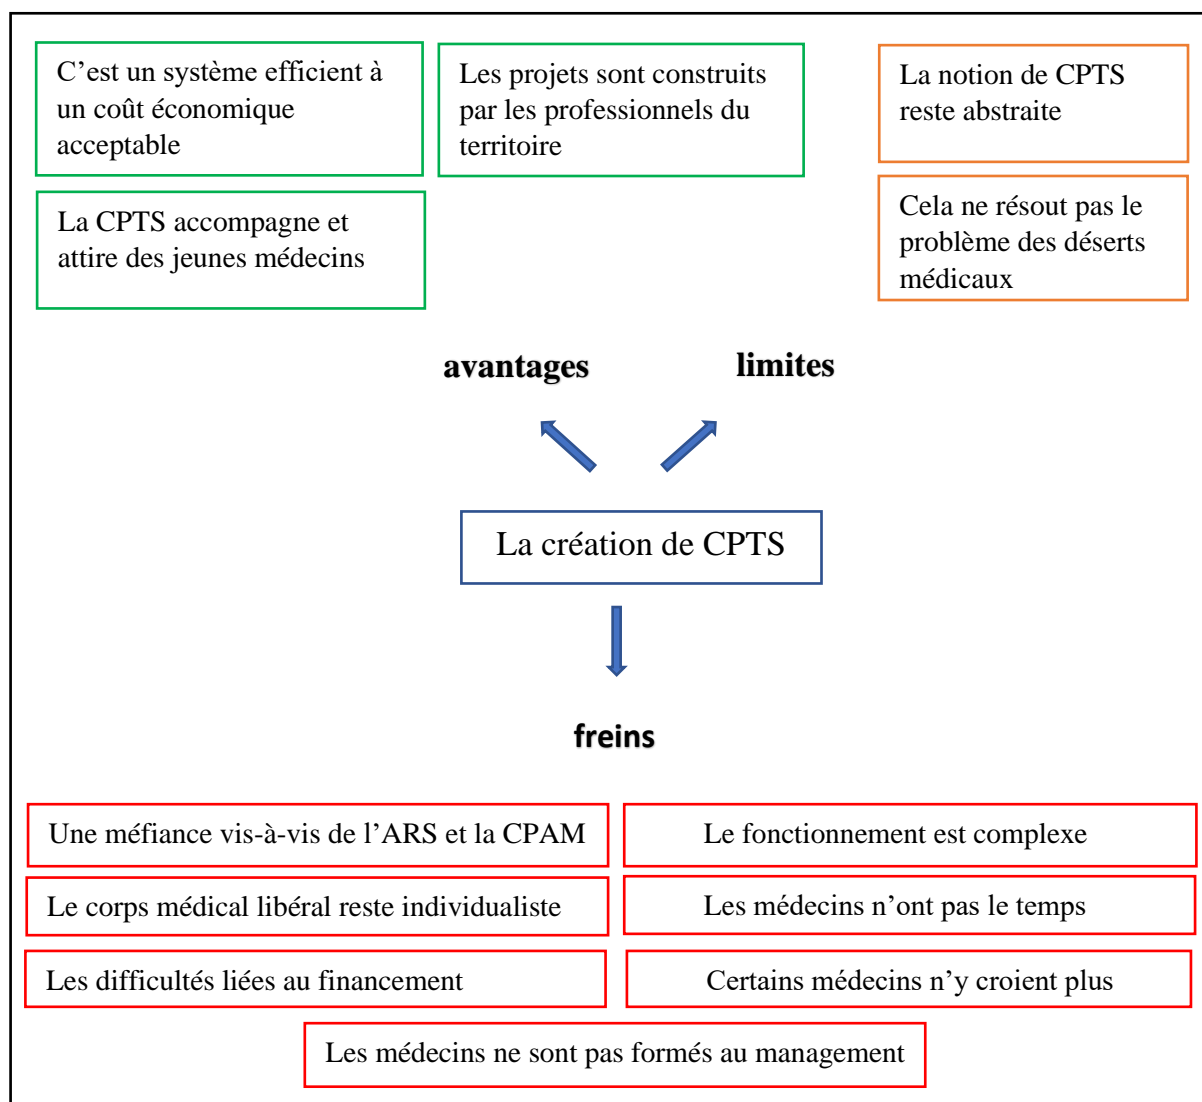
C’est un système efficient à un coût économique acceptable

Les projets sont construits par les professionnels du territoire

La notion de CPTS reste abstraite

La CPTS accompagne et attire des jeunes médecins

Cela ne résout pas le problème des déserts médicaux

avantages

limites

La création de CPTS

freins

Une méfiance vis-à-vis de l’ARS et la CPAM

Le fonctionnement est complexe

Le corps médical libéral reste individualiste

Les médecins n’ont pas le temps

Les difficultés liées au financement

Certains médecins n’y croient plus

Les médecins ne sont pas formés au management